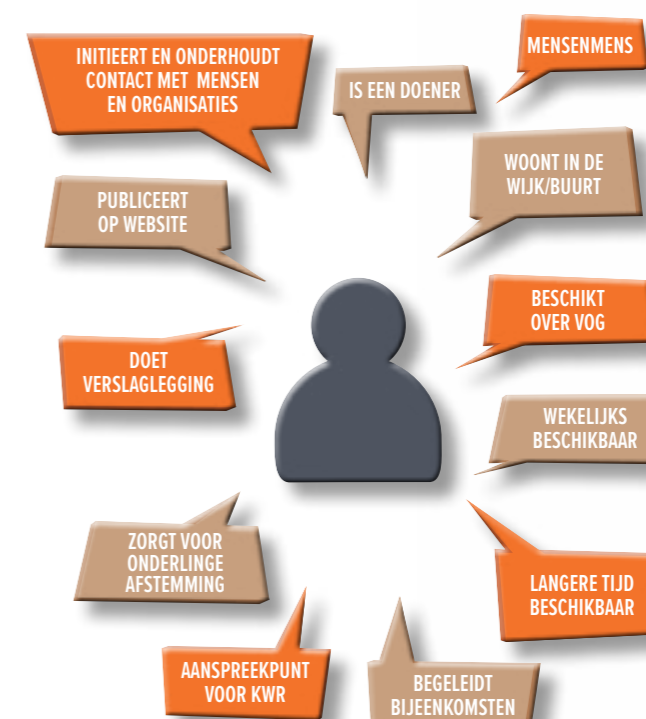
INITIEERT EN ONDERHOUDT CONTACT MET MENSEN EN ORGANISATIES

IS EEN DOENER

MENSENMENS

WOONT IN DE WIJK/BUURT

PUBLICEERT OP WEBSITE

BESCHIKT OVER VOG

DOET VERSLAGLEGGING

WEKELIJKS BESCHIKBAAR

ZORGT VOOR ONDERLINGE AFSTEMMING

LANGERE TIJD BESCHIKBAAR

AANSPREEKPUNT VOOR KWR

BEGELEIDT BIJEENKOMSTEN